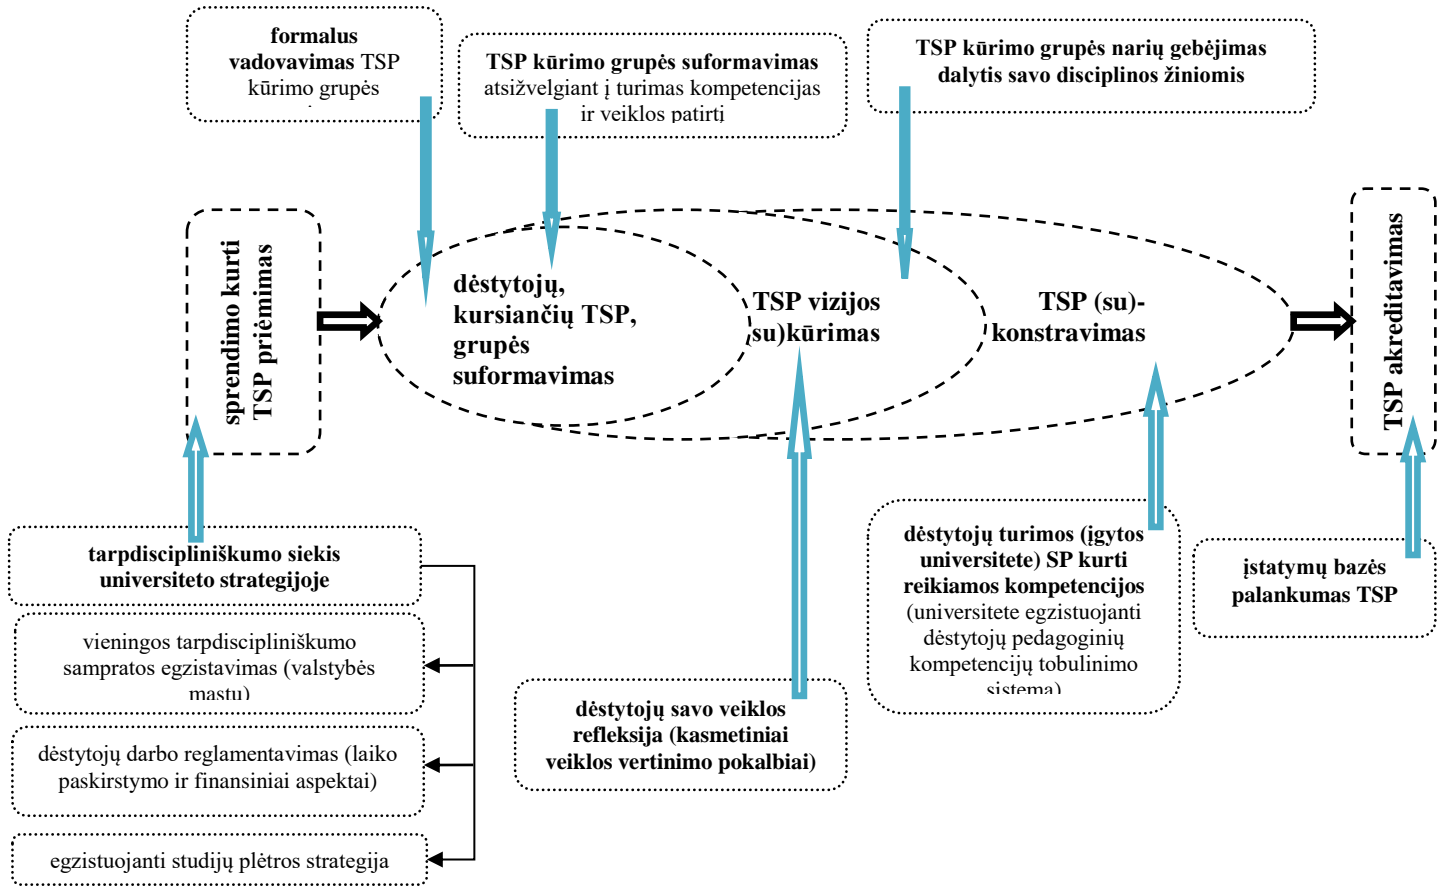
formalus vadovavimas TSP kūrimo grupės

TSP kūrimo grupės suformavimas atsižvelgiant į turimas kompetencijas ir veiklos patirtį

TSP kūrimo grupės narių gebėjimas dalytis savo disciplinos žiniomis

sprendimo kurti TSP priėmimas

dėstytojų, kursiančių TSP, grupės suformavimas

TSP vizijos (su)kūrimas

TSP (su)-konstravimas

TSP akreditavimas

tarpdiscipliniškumo siekis universiteto strategijoje

vieningos tarpdiscipliniškumo sampratos egzistavimas (valstybės mastu)

dėstytojų darbo reglamentavimas (laiko paskirstymo ir finansiniai aspektai)

egzistuojanti studijų plėtros strategija

dėstytojų savo veiklos refleksija (kasmetiniai veiklos vertinimo pokalbiai)

dėstytojų turimos (įgytos universitete) SP kurti reikiamos kompetencijos (universitete egzistuojanti dėstytojų pedagoginių kompetencijų tobulinimo sistema)

įstatymų bazės palankumas TSP